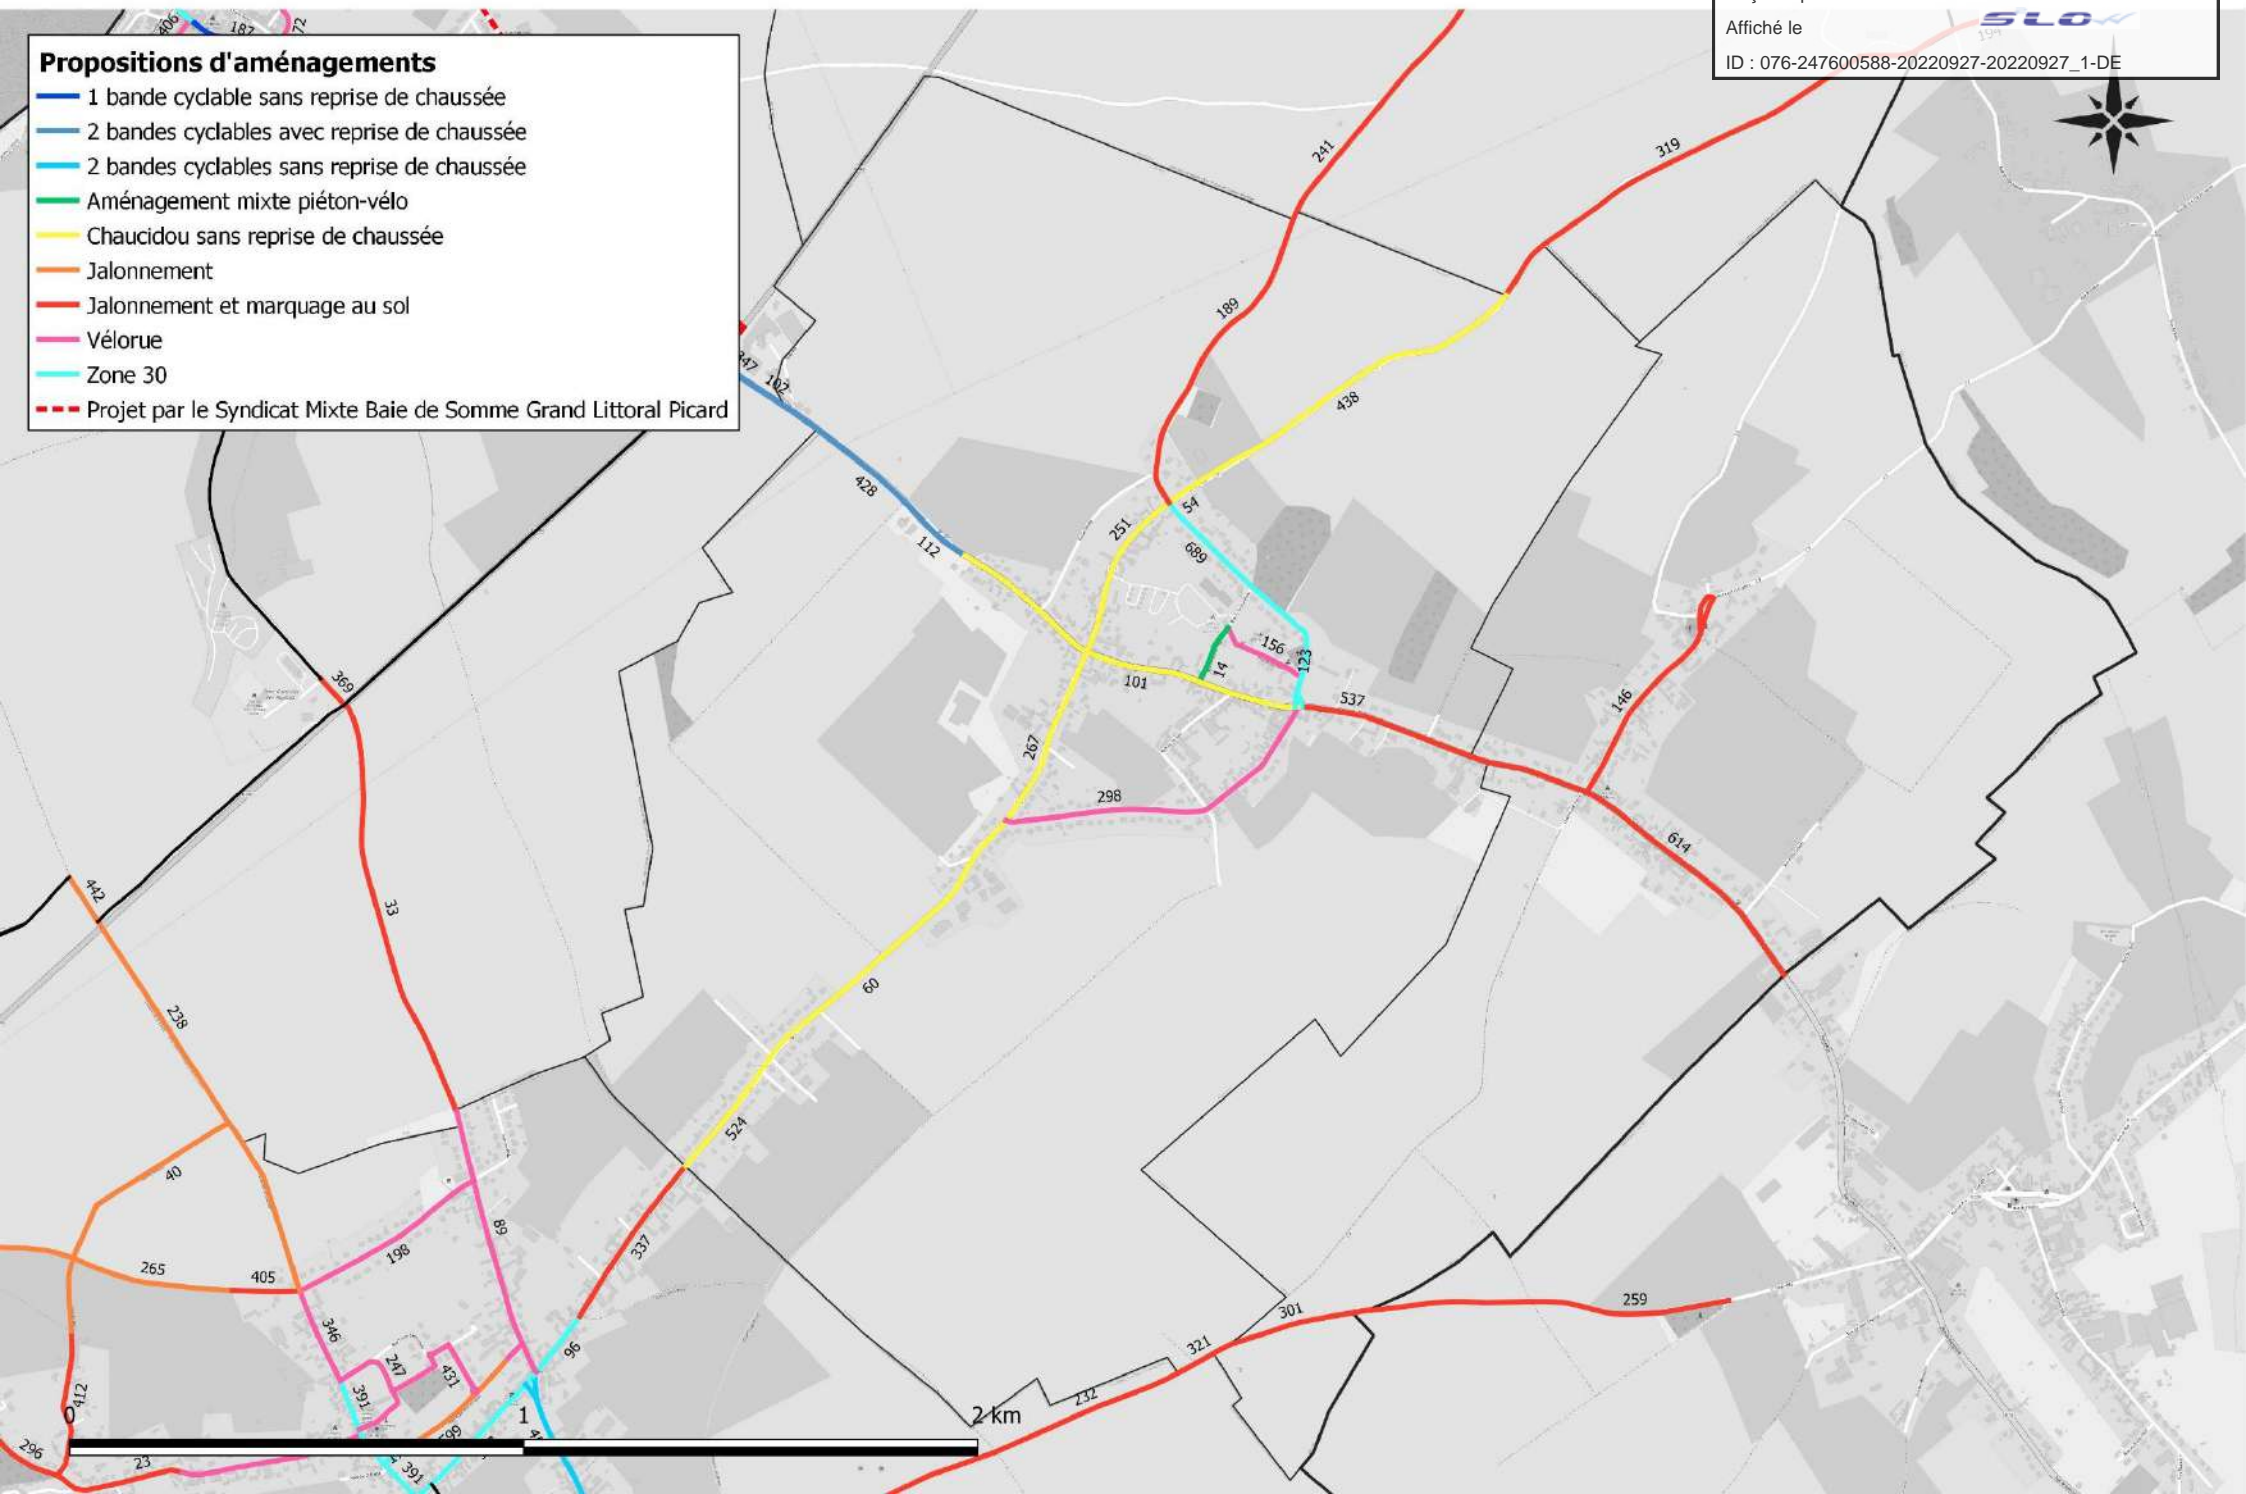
Propositions d'aménagements
1 bande cyclable sans reprise de chaussée
2 bandes cyclables avec reprise de chaussée
2 bandes cyclables sans reprise de chaussée
Aménagement mixte piéton-vélo
Chaucidou sans reprise de chaussée
Jalonnement
Jalonnement et marquage au sol
Vélorue
Zone 30
Projet par le Syndicat Mixte Baie de Somme Grand Littoral Picard

Affiché le
ID : 076-247600588-20220927-20220927_1-DE

406 187 72 347 102 428 112 241 319 189 438 54 251 689 156 123 14 101 537 146 267 298 614 369 33 442 60 238 524 40 89 337 265 405 198 346 247 431 391 96 412 296 23 99 391 1 0 2 km 232 321 301 259